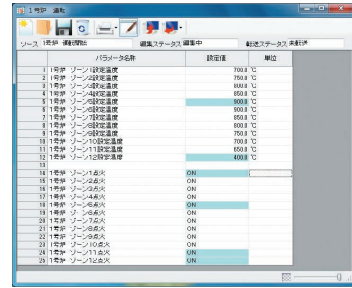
1号炉 通常

ソース 1号炉 通常運転　編集ステータス 編集中　転送ステータス 未転送

| | パラメータ名称 | 設定値 | 単位 |
|---|---|---|---|
| 1 | 1号炉 ゾーン1設定温度 | 700.0 | ℃ |
| 2 | 1号炉 ゾーン2設定温度 | 750.0 | ℃ |
| 3 | 1号炉 ゾーン3設定温度 | 800.0 | ℃ |
| 4 | 1号炉 ゾーン4設定温度 | 850.0 | ℃ |
| 5 | 1号炉 ゾーン5設定温度 | 900.0 | ℃ |
| 6 | 1号炉 ゾーン6設定温度 | 900.0 | ℃ |
| 7 | 1号炉 ゾーン7設定温度 | 850.0 | ℃ |
| 8 | 1号炉 ゾーン8設定温度 | 800.0 | ℃ |
| 9 | 1号炉 ゾーン9設定温度 | 750.0 | ℃ |
| 10 | 1号炉 ゾーン10設定温度 | 700.0 | ℃ |
| 11 | 1号炉 ゾーン11設定温度 | 650.0 | ℃ |
| 12 | 1号炉 ゾーン12設定温度 | 400.0 | ℃ |
| 13 | | | |
| 14 | 1号炉 ゾーン1点火 | ON | |
| 15 | 1号炉 ゾーン2点火 | ON | |
| 16 | 1号炉 ゾーン3点火 | ON | |
| 17 | 1号炉 ゾーン4点火 | ON | |
| 18 | 1号炉 ゾーン5点火 | ON | |
| 19 | 1号炉 ゾーン6点火 | ON | |
| 20 | 1号炉 ゾーン7点火 | ON | |
| 21 | 1号炉 ゾーン8点火 | ON | |
| 22 | 1号炉 ゾーン9点火 | ON | |
| 23 | 1号炉 ゾーン10点火 | ON | |
| 24 | 1号炉 ゾーン11点火 | ON | |
| 25 | 1号炉 ゾーン12点火 | ON | |